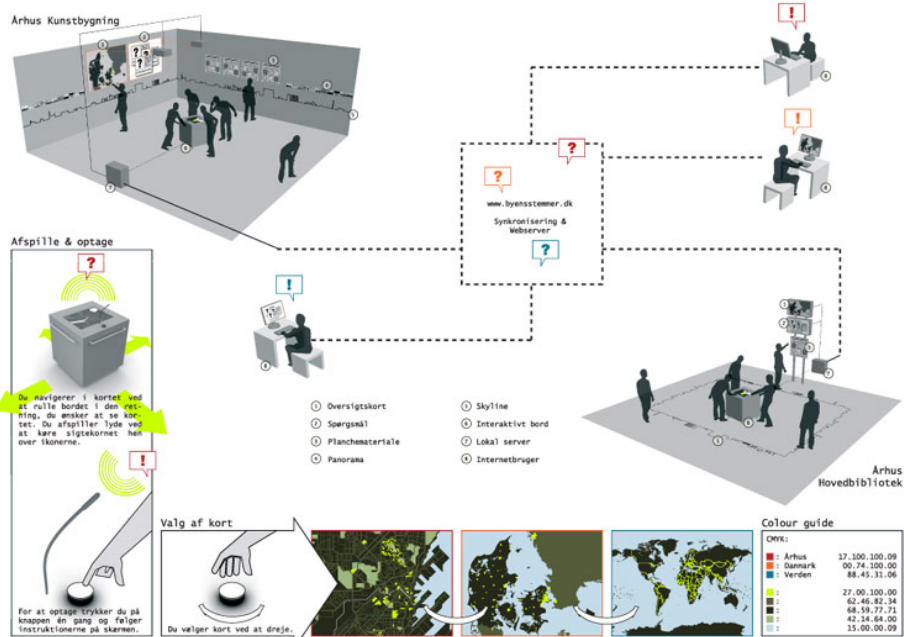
Århus Kunstbygning

Afspille & optage

Du navigerer i kortet ved at rulle bordet i den retning, du ønsker at se kortet. Du afspiller lyde ved at køre sigtekornet hen over ikonerne.

For at optage trykker du på knappen én gang og følger instruktionerne på skærmen.

www.byensstemmer.dk

Synkronisering & Webserver

① Oversigtskort
② Spørgsmål
③ Planchemateriale
④ Panorama
⑤ Skyline
⑥ Interaktivt bord
⑦ Lokal server
⑧ Internetbruger

Århus Hovedbibliotek

Valg af kort

Du vælger kort ved at dreje.

Colour guide

CMYK:

| | | |
|---|---|---|
| | Århus | 17.100.100.09 |
| | Danmark | 00.74.100.00 |
| | Verden | 88.45.31.06 |
| | : | 27.00.100.00 |
| | : | 62.46.82.34 |
| | : | 68.59.77.71 |
| | : | 42.14.64.00 |
| | : | 15.00.00.09 |